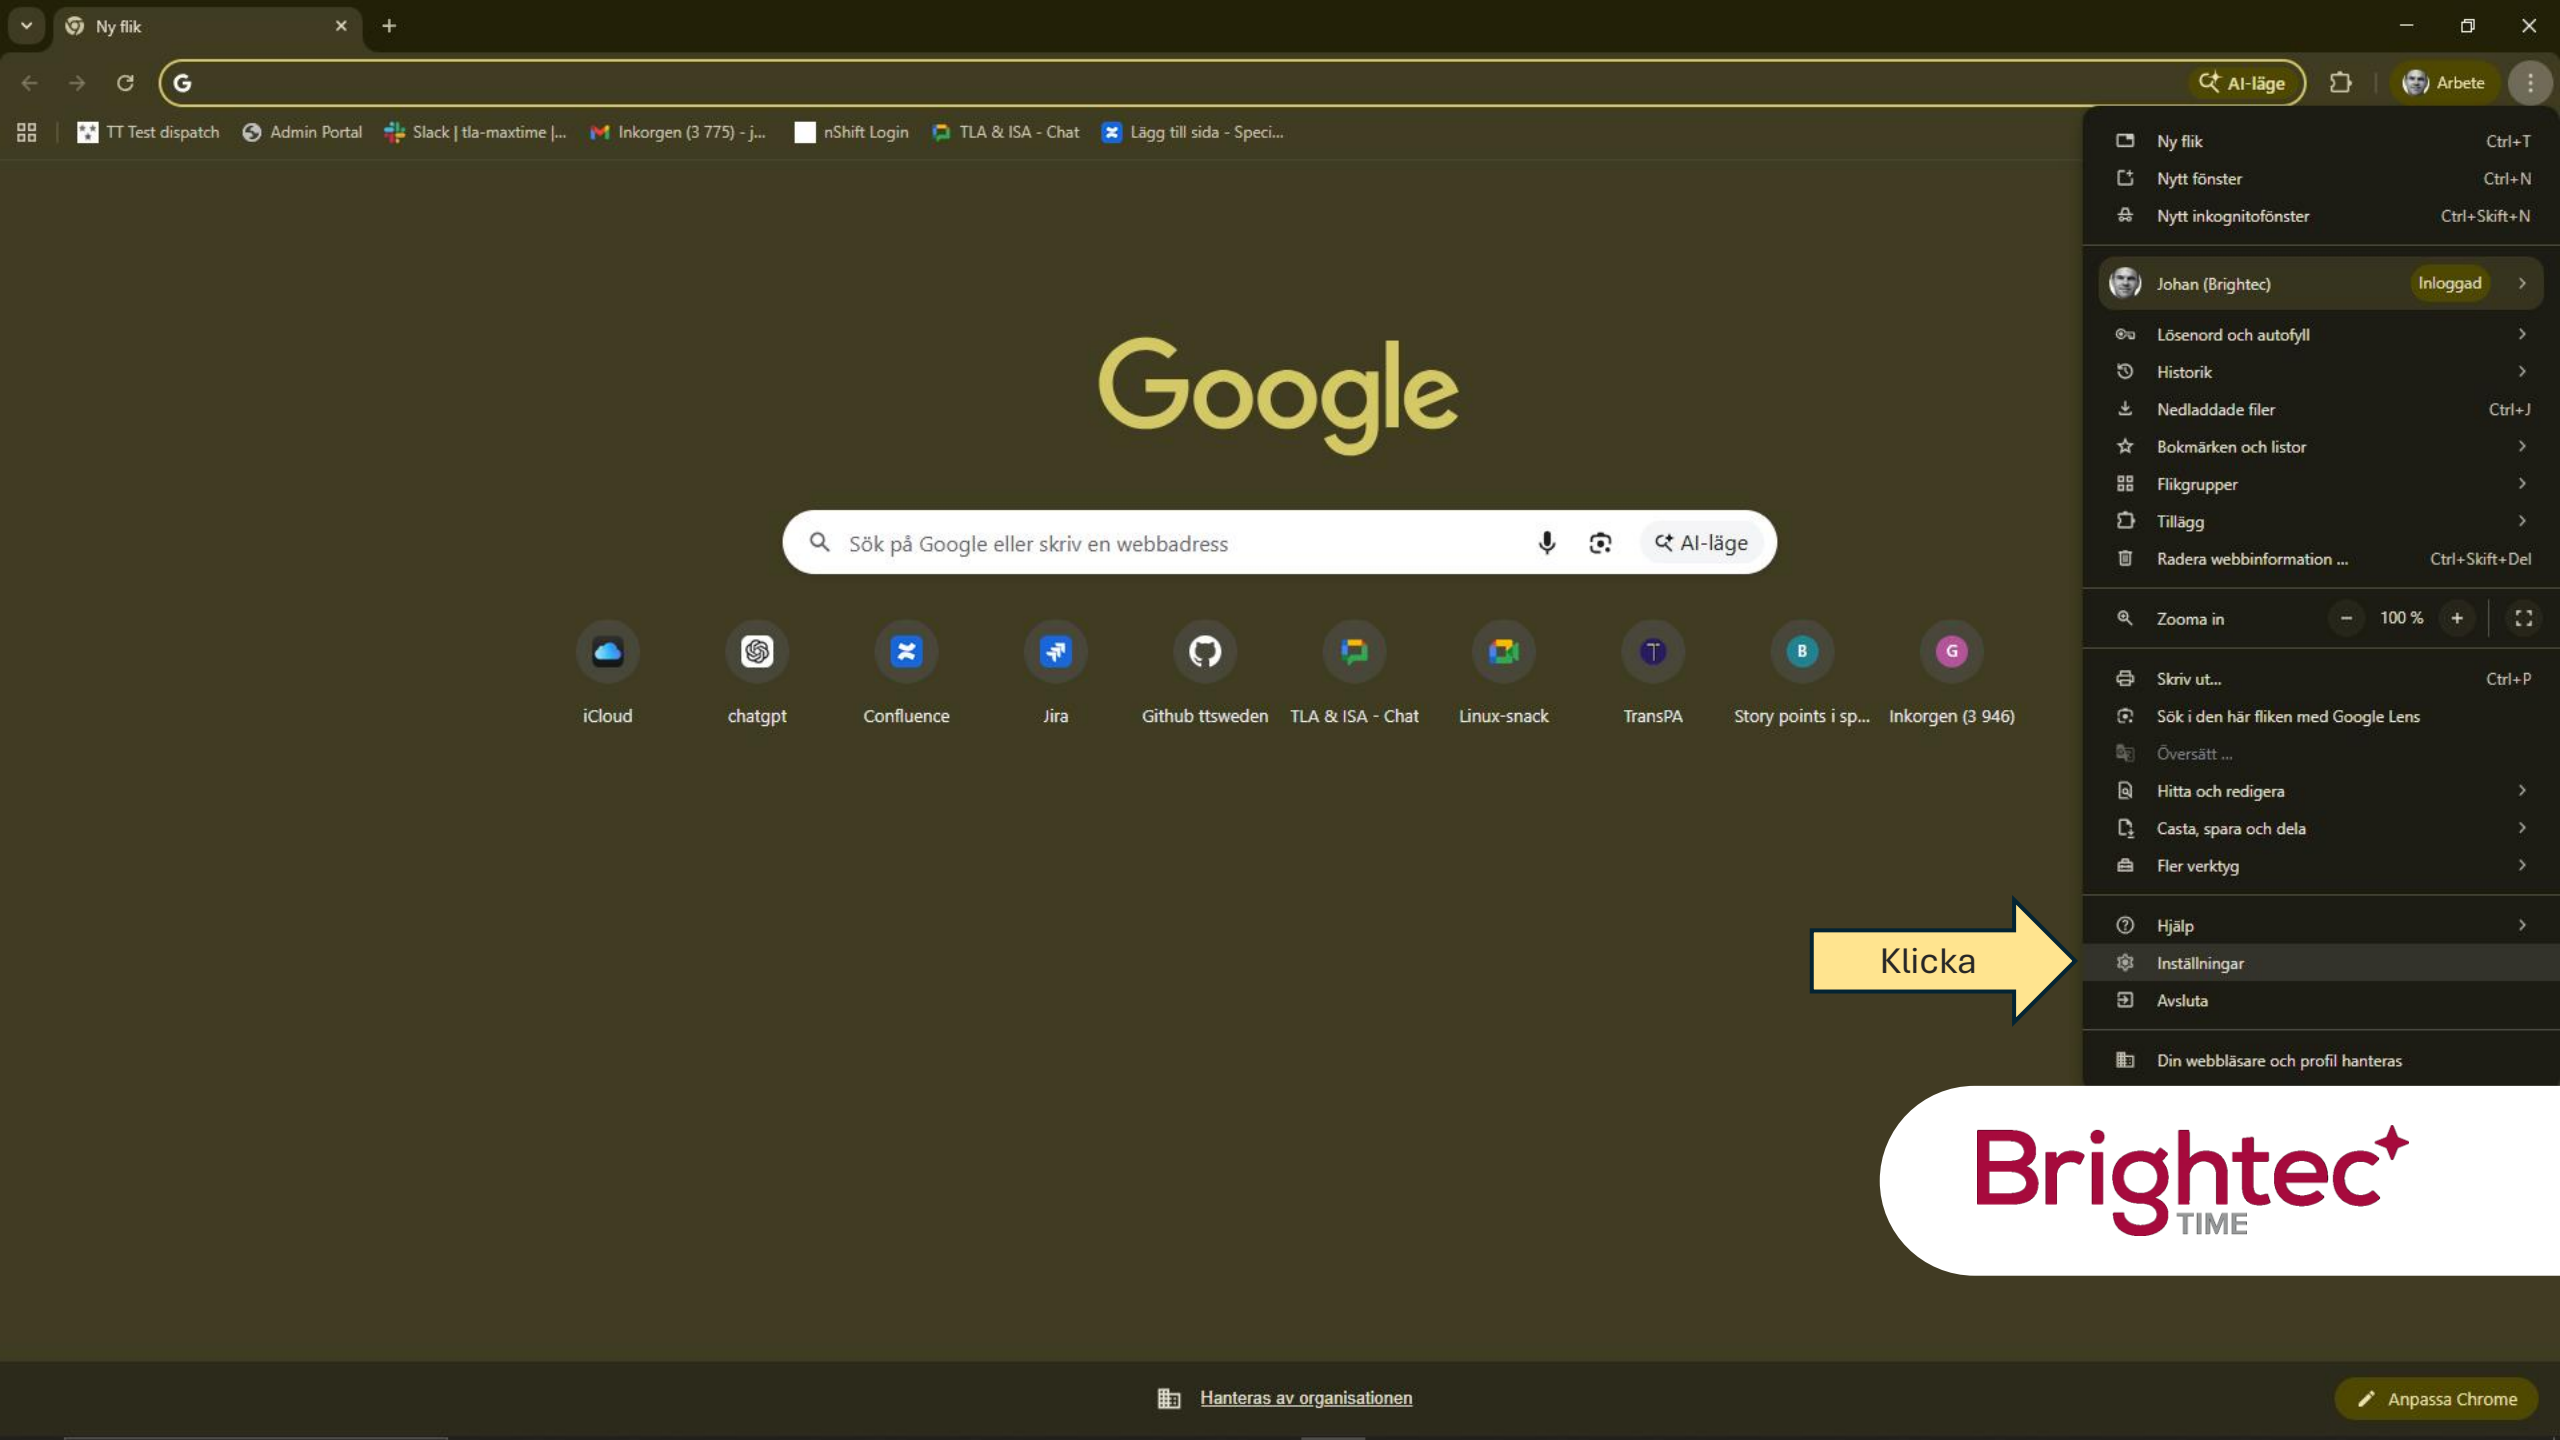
Ny flik

AI-läge
Arbete

TT Test dispatch  Admin Portal  Slack | tla-maxtime |...  Inkorgen (3 775) - j...  nShift Login  TLA & ISA - Chat  Lägg till sida - Speci...

Google

Sök på Google eller skriv en webbadress
AI-läge

iCloud  chatgpt  Confluence  Jira  Github ttsweden  TLA & ISA - Chat  Linux-snack  TransPA  Story points i sp...  Inkorgen (3 946)

Ny flik Ctrl+T
Nytt fönster Ctrl+N
Nytt inkognitofönster Ctrl+Skift+N
Johan (Brightec) Inloggad
Lösenord och autofyll
Historik
Nedladdade filer Ctrl+J
Bokmärken och listor
Flikgrupper
Tillägg
Radera webbinformation ... Ctrl+Skift+Del
Zooma in − 100 % +
Skriv ut... Ctrl+P
Sök i den här fliken med Google Lens
Översätt ...
Hitta och redigera
Casta, spara och dela
Fler verktyg
Hjälp
Inställningar
Avsluta
Din webbläsare och profil hanteras

Klicka

Brightec TIME

Hanteras av organisationen

Anpassa Chrome